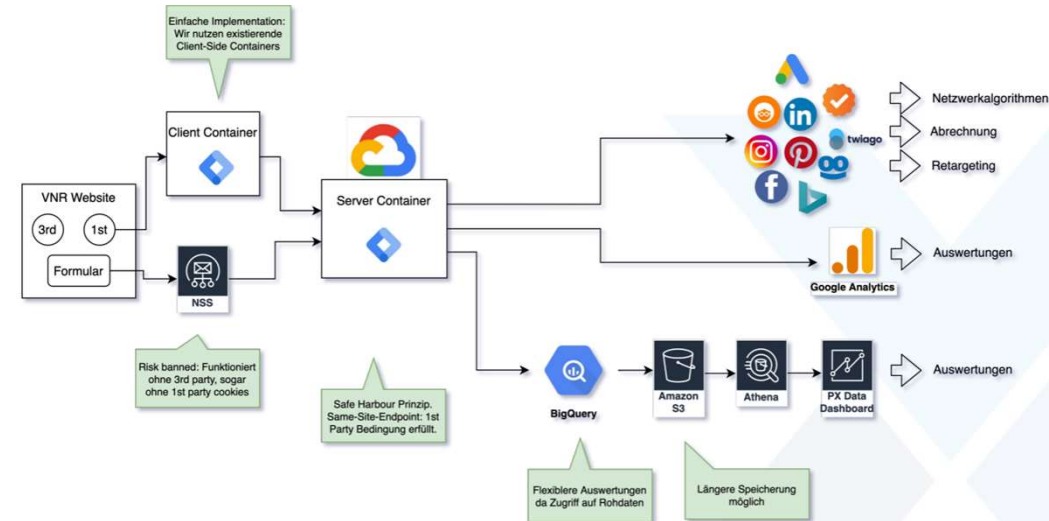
Einfache Implementation: Wir nutzen existierende Client-Side Containers

Client Container

VNR Website

3rd

1st

Formular

NSS

Risk banned: Funktioniert ohne 3rd party, sogar ohne 1st party cookies

Server Container

Safe Harbour Prinzip. Same-Site-Endpoint: 1st Party Bedingung erfüllt.

twiago

Netzwerkalgorithmen

Abrechnung

Retargeting

Google Analytics

Auswertungen

BigQuery

Amazon S3

Athena

PX Data Dashboard

Auswertungen

Flexiblere Auswertungen da Zugriff auf Rohdaten

Längere Speicherung möglich